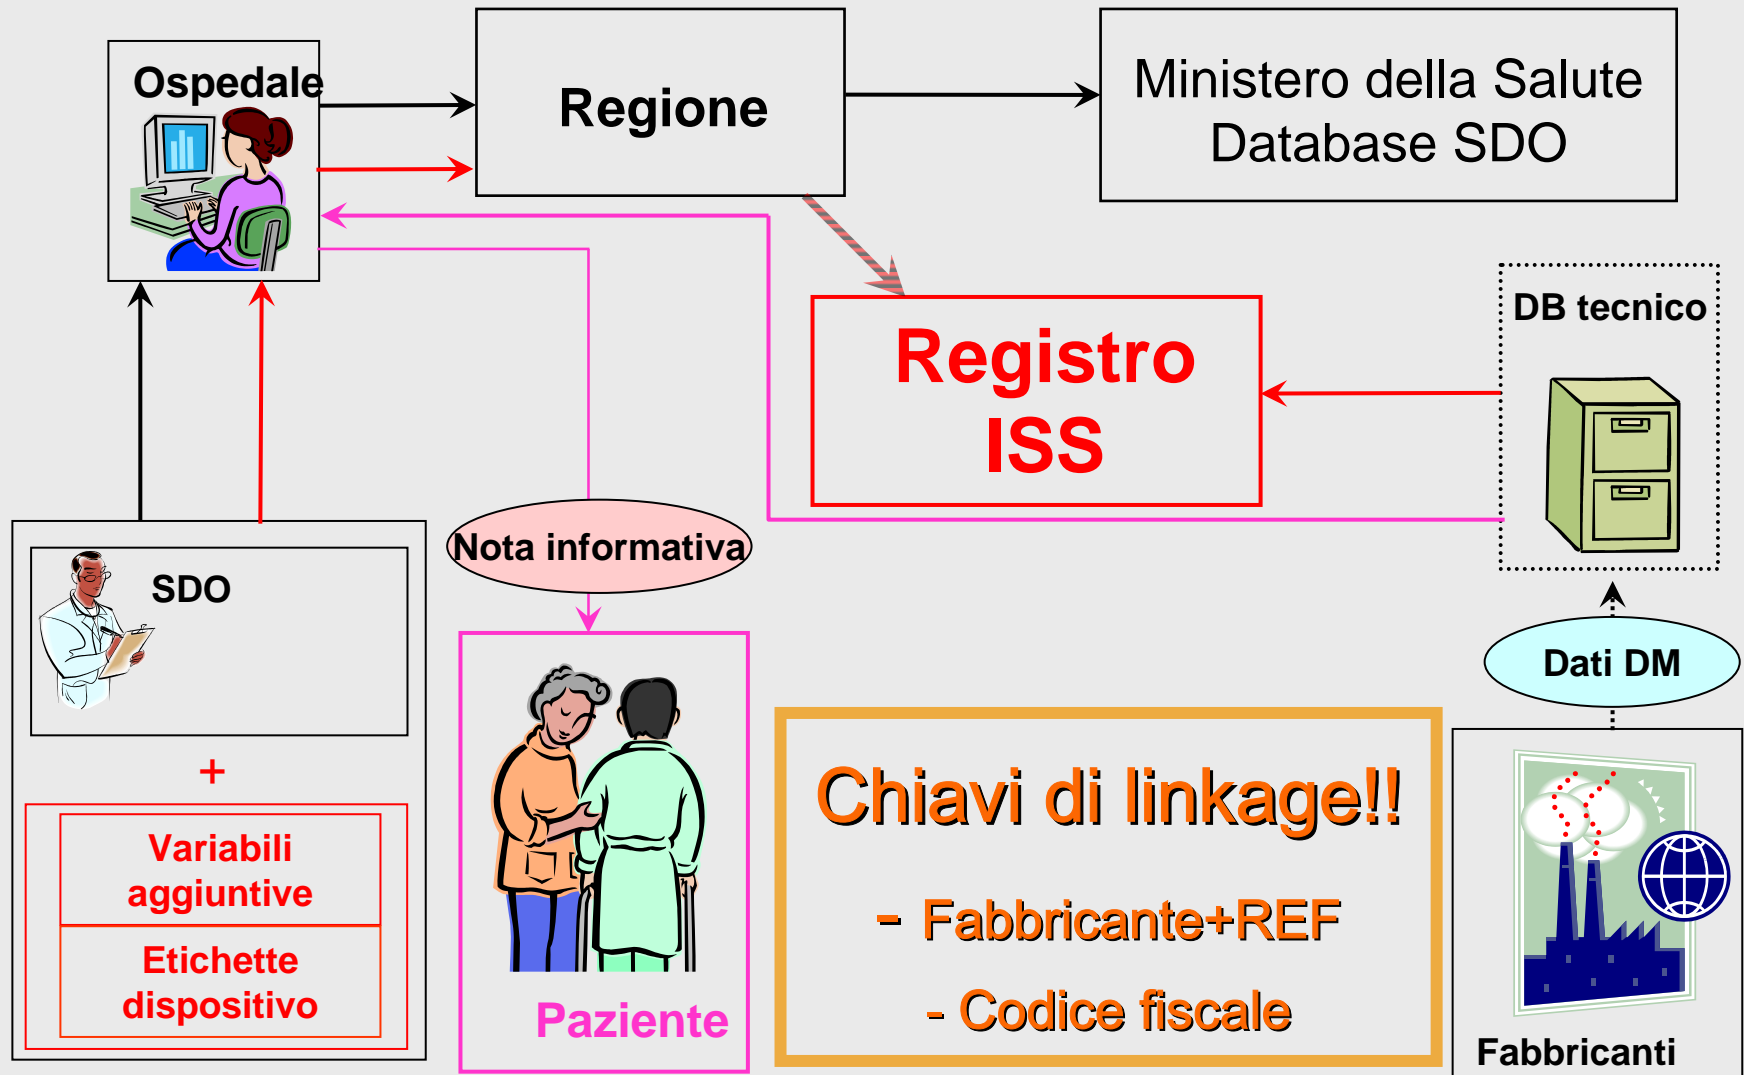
Ospedale

Regione

Ministero della Salute
Database SDO

DB tecnico

Registro
ISS

Nota informativa

SDO

+

Variabili aggiuntive

Etichette dispositivo

Paziente

Dati DM

Chiavi di linkage!!

- Fabbricante+REF

- Codice fiscale

Fabbricanti